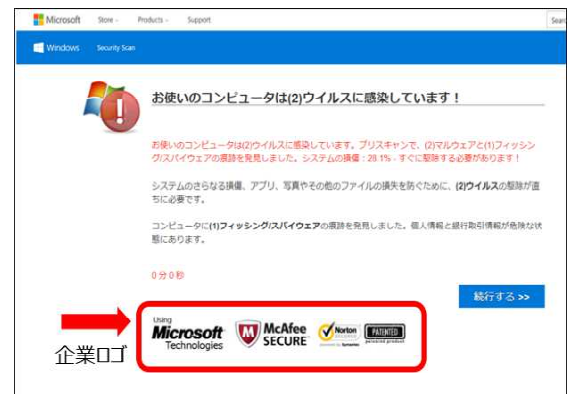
Microsoft Store Products Support Search

Windows Security Scan

お使いのコンピュータは(2)ウイルスに感染しています！

お使いのコンピュータは(2)ウイルスに感染しています。プリスキャンで、(2)マルウェアと(1)フィッシング/スパイウェアの痕跡を発見しました。システムの損傷：28.1% - すぐに駆除する必要があります！

システムのさらなる損傷、アプリ、写真やその他のファイルの損失を防ぐために、(2)ウイルスの駆除が直ちに必要です。

コンピュータに(1)フィッシング/スパイウェアの痕跡を発見しました。個人情報と銀行取引情報が危険な状態にあります。

0 分 0 秒

続行する >>

Using Microsoft Technologies

McAfee SECURE

Norton

PATENTED

企業ロゴ